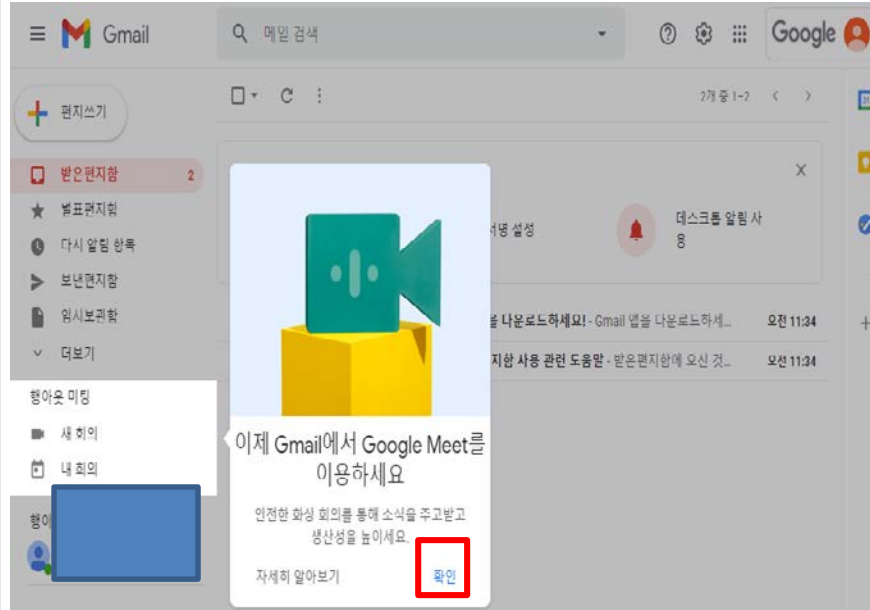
Gmail

메일 검색

Google

편지쓰기

받은편지함 2

별표편지함

다시 알림 항목

보낸편지함

임시보관함

더보기

행아웃 미팅

새 회의

내 회의

행이

2개 중 1-2

X

서명 설정

데스크톱 알림 사용

을 다운로드하세요! - Gmail 앱을 다운로드하세... 오전 11:34

지함 사용 관련 도움말 - 받은편지함에 오신 것... 오전 11:34

이제 Gmail에서 Google Meet를 이용하세요

안전한 화상 회의를 통해 소식을 주고받고 생산성을 높이세요.

자세히 알아보기

확인